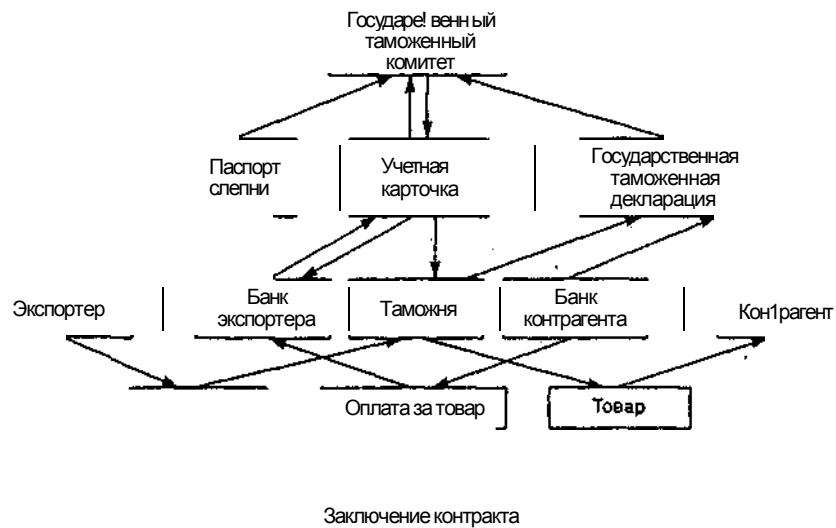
Государе! венн ый таможенный комитет

Паспорт слепни

Учетная карточка

Государственная таможенная декларация

Экспортер

Банк экспортера

Таможня

Банк контрагента

Кон1рагент

Оплата за товар

Товар

Заключение контракта